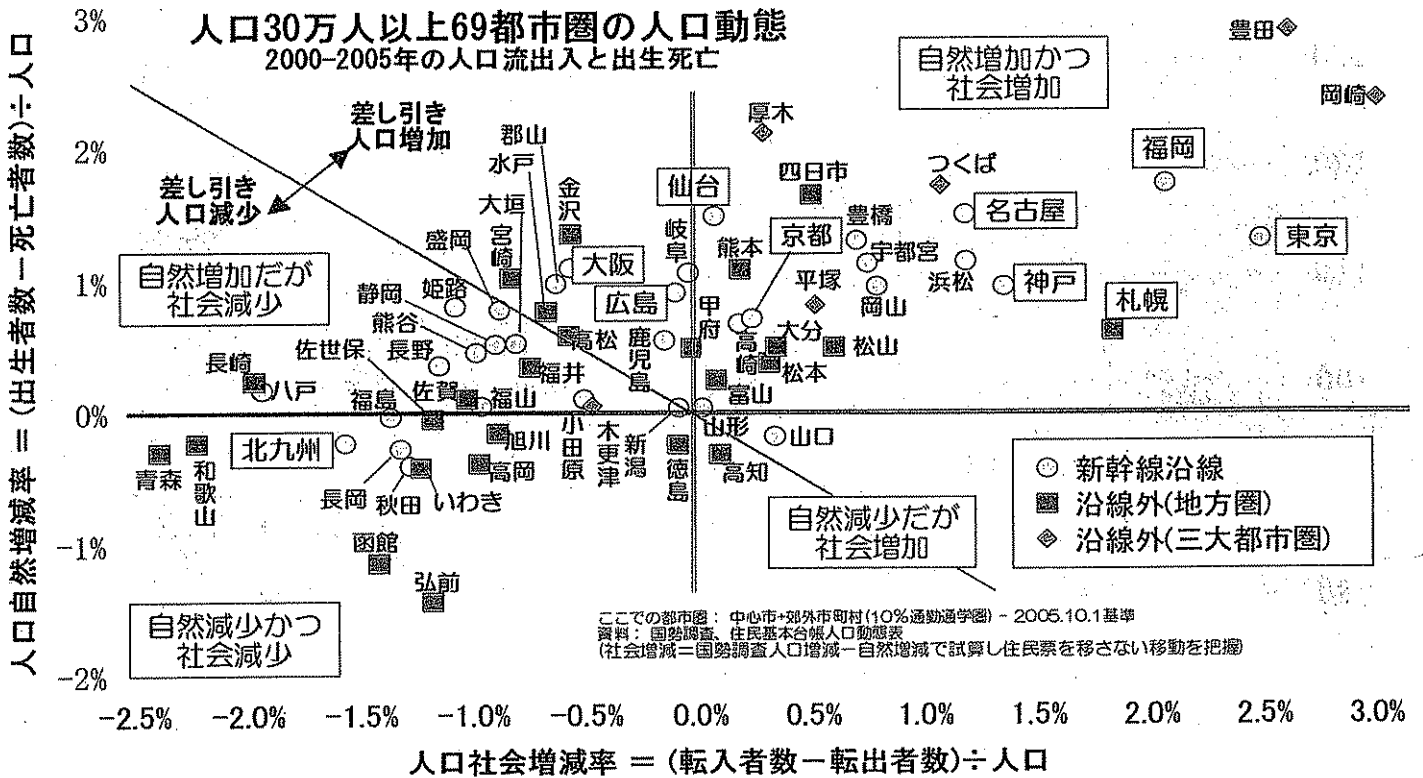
人口30万人以上69都市圏の人口動態
2000-2005年の人口流出入と出生死亡

3%
2%
1%
0%
−1%
−2%

人口自然増減率 ＝（出生者数－死亡者数）÷人口

自然増加かつ社会増加

豊田
岡崎
厚木
差し引き人口増加
差し引き人口減少
郡山
水戸
金沢
仙台
四日市
つくば
福岡
大垣
宮崎
岐阜
京都
豊橋
名古屋
盛岡
熊本
宇都宮
東京
大阪
平塚
浜松
神戸
自然増加だが社会減少
静岡
姫路
広島
甲府
岡山
札幌
熊谷
高松
鹿児島
高崎
大分
松山
佐世保
長野
松本
長崎
福井
富山
八戸
佐賀
福山
福島
小田原
0%
山形
山口
北九州
旭川
木更津
新潟
徳島
高知
青森
和歌山
長岡
秋田
いわき
高岡
新幹線沿線
沿線外(地方圏)
沿線外(三大都市圏)
自然減少だが社会増加
函館
弘前
自然減少かつ社会減少

ここでの都市圏：中心市+郊外市町村(10%通勤通学圏) − 2005.10.1基準
資料：国勢調査、住民基本台帳人口動態表
(社会増減＝国勢調査人口増減－自然増減で試算し住民票を移さない移動を把握)

−2.5% −2.0% −1.5% −1.0% −0.5% 0.0% 0.5% 1.0% 1.5% 2.0% 2.5% 3.0%

人口社会増減率 ＝（転入者数－転出者数）÷人口